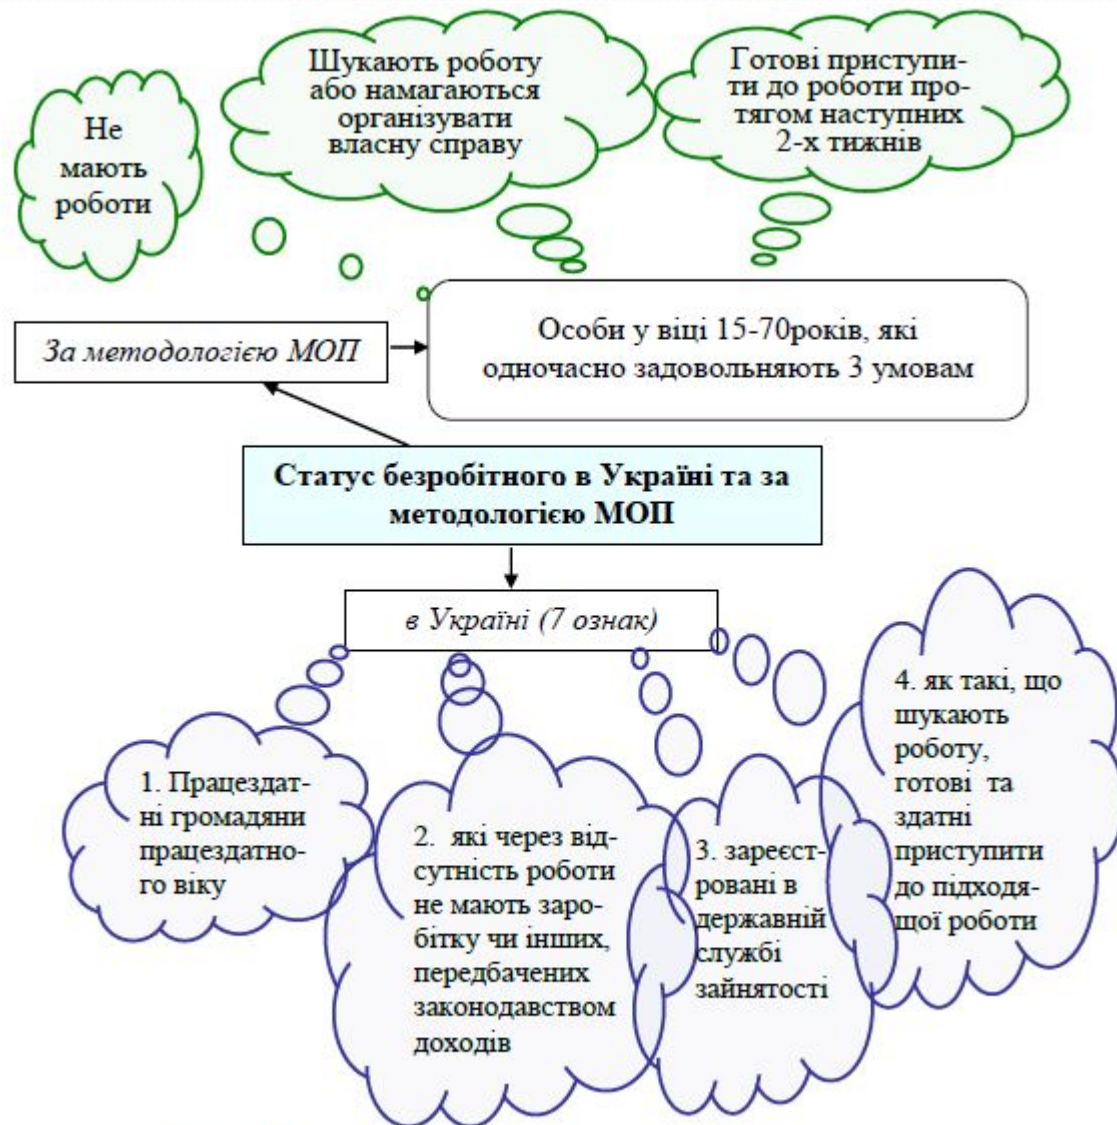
Не мають роботи

Шукають роботу або намагаються організувати власну справу

Готові приступити до роботи протягом наступних 2-х тижнів

За методологією МОП

Особи у віці 15-70років, які одночасно задовольняють 3 умовам

Статус безробітного в Україні та за методологією МОП

в Україні (7 ознак)

1. Працездатні громадяни працездатного віку

2. які через відсутність роботи не мають заробітку чи інших, передбачених законодавством доходів

3. зареєстровані в державній службі зайнятості

4. як такі, що шукають роботу, готові та здатні приступити до підходящої роботи